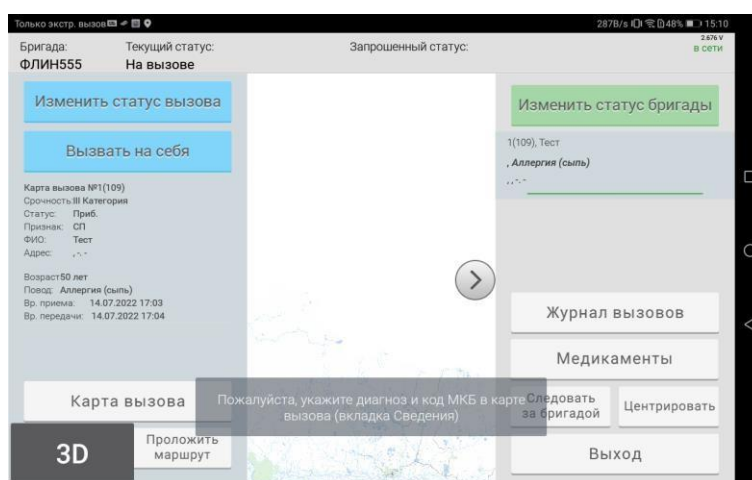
Только экстр. вызов
287B/s 48% 15:10

2.676 V
в сети

Бригада:
ФЛИН555

Текущий статус:
На вызове

Запрошенный статус:

Изменить статус вызова

Вызвать на себя

Карта вызова №1(109)
Срочность: III Категория
Статус: Приб.
Признак: СП
ФИО: Тест
Адрес: , -, -

Возраст: 50 лет
Повод: Аллергия (сыпь)
Вр. приема: 14.07.2022 17:03
Вр. передачи: 14.07.2022 17:04

Изменить статус бригады

1(109), Тест
, Аллергия (сыпь)
, , -, -

Журнал вызовов

Медикаменты

Карта вызова

Пожалуйста, укажите диагноз и код МКБ в карте вызова (вкладка Сведения)

Следовать за бригадой

Центрировать

3D

Проложить маршрут

Выход